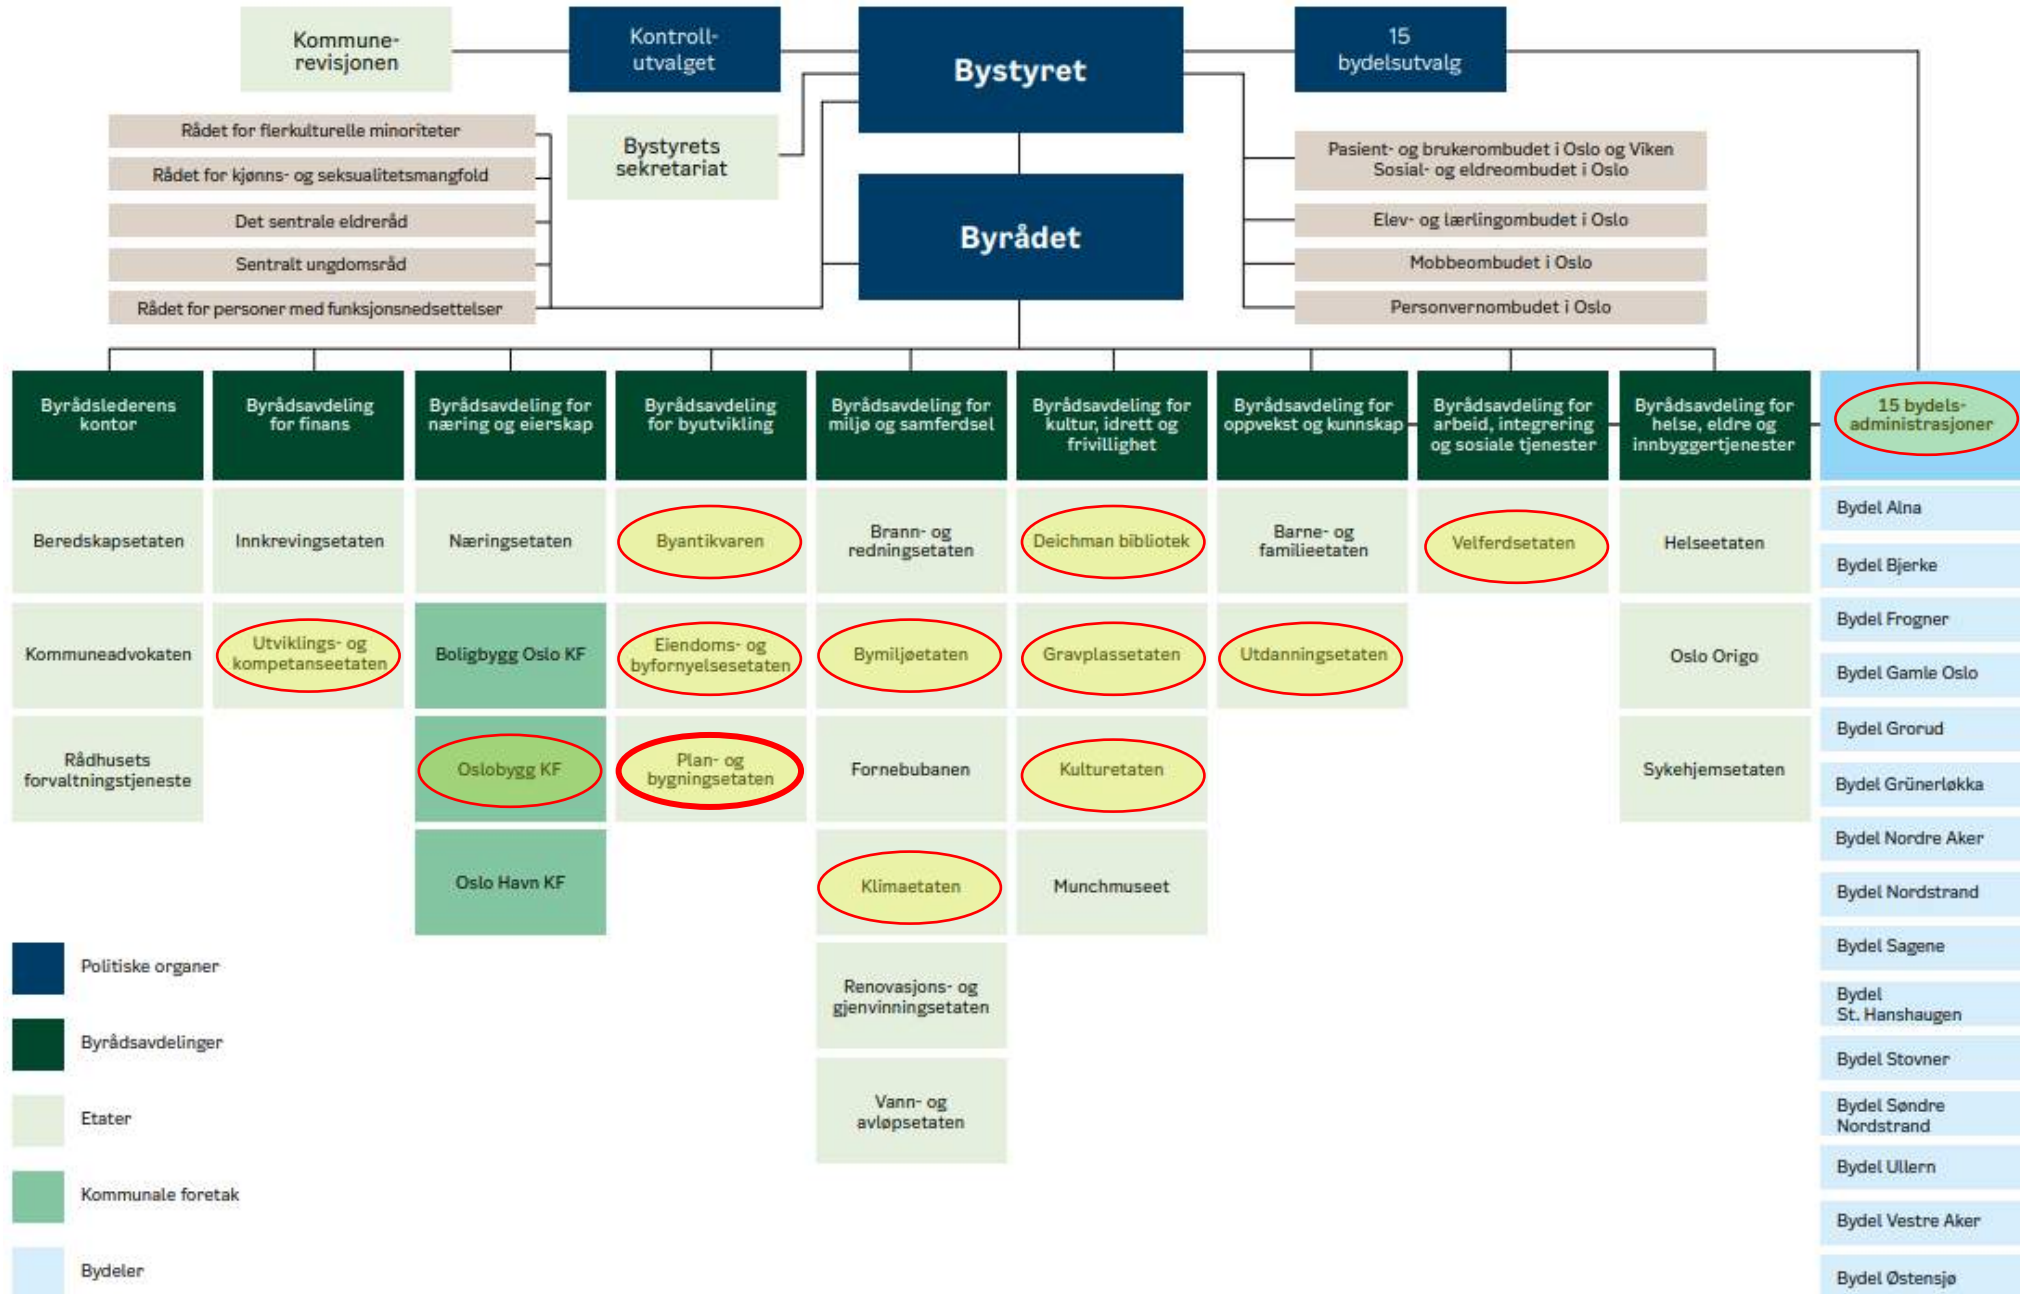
Kommune-revisjonen

Kontroll-utvalget

Bystyret

15 bydelsutvalg

Rådet for flerkulturelle minoriteter
Rådet for kjønns- og seksualitetsmangfold
Det sentrale eldreråd
Sentralt ungdomsråd
Rådet for personer med funksjonsnedsettelser

Bystyrets sekretariat

Byrådet

Pasient- og brukerombudet i Oslo og Viken
Sosial- og eldreombudet i Oslo
Elev- og lærlingombudet i Oslo
Mobbeombudet i Oslo
Personvernombudet i Oslo

Byrådslederens kontor
Beredskapsetaten
Kommuneadvokaten
Rådhusets forvaltningstjeneste

Byrådsavdeling for finans
Innkrevingsetaten
Utviklings- og kompetanseetaten

Byrådsavdeling for næring og eierskap
Næringsetaten
Boligbygg Oslo KF
Oslobygg KF
Oslo Havn KF

Byrådsavdeling for byutvikling
Byantikvaren
Eiendoms- og byfornyelsesetaten
Plan- og bygningsetaten

Byrådsavdeling for miljø og samferdsel
Brann- og redningsetaten
Bymiljøetaten
Fornebubanen
Klimaetaten
Renovasjons- og gjenvinningsetaten
Vann- og avløpsetaten

Byrådsavdeling for kultur, idrett og frivillighet
Deichman bibliotek
Gravplassetaten
Kulturetaten
Munchmuseet

Byrådsavdeling for oppvekst og kunnskap
Barne- og familieetaten
Utdanningsetaten

Byrådsavdeling for arbeid, integrering og sosiale tjenester
Velferdsetaten

Byrådsavdeling for helse, eldre og innbyggertjenester
Helseetaten
Oslo Origo
Sykehjemsetaten

15 bydels-administrasjoner
Bydel Alna
Bydel Bjerke
Bydel Frogner
Bydel Gamle Oslo
Bydel Grorud
Bydel Grünerløkka
Bydel Nordre Aker
Bydel Nordstrand
Bydel Sagene
Bydel St. Hanshaugen
Bydel Stovner
Bydel Søndre Nordstrand
Bydel Ullern
Bydel Vestre Aker
Bydel Østensjø

Politiske organer
Byrådsavdelinger
Etater
Kommunale foretak
Bydeler